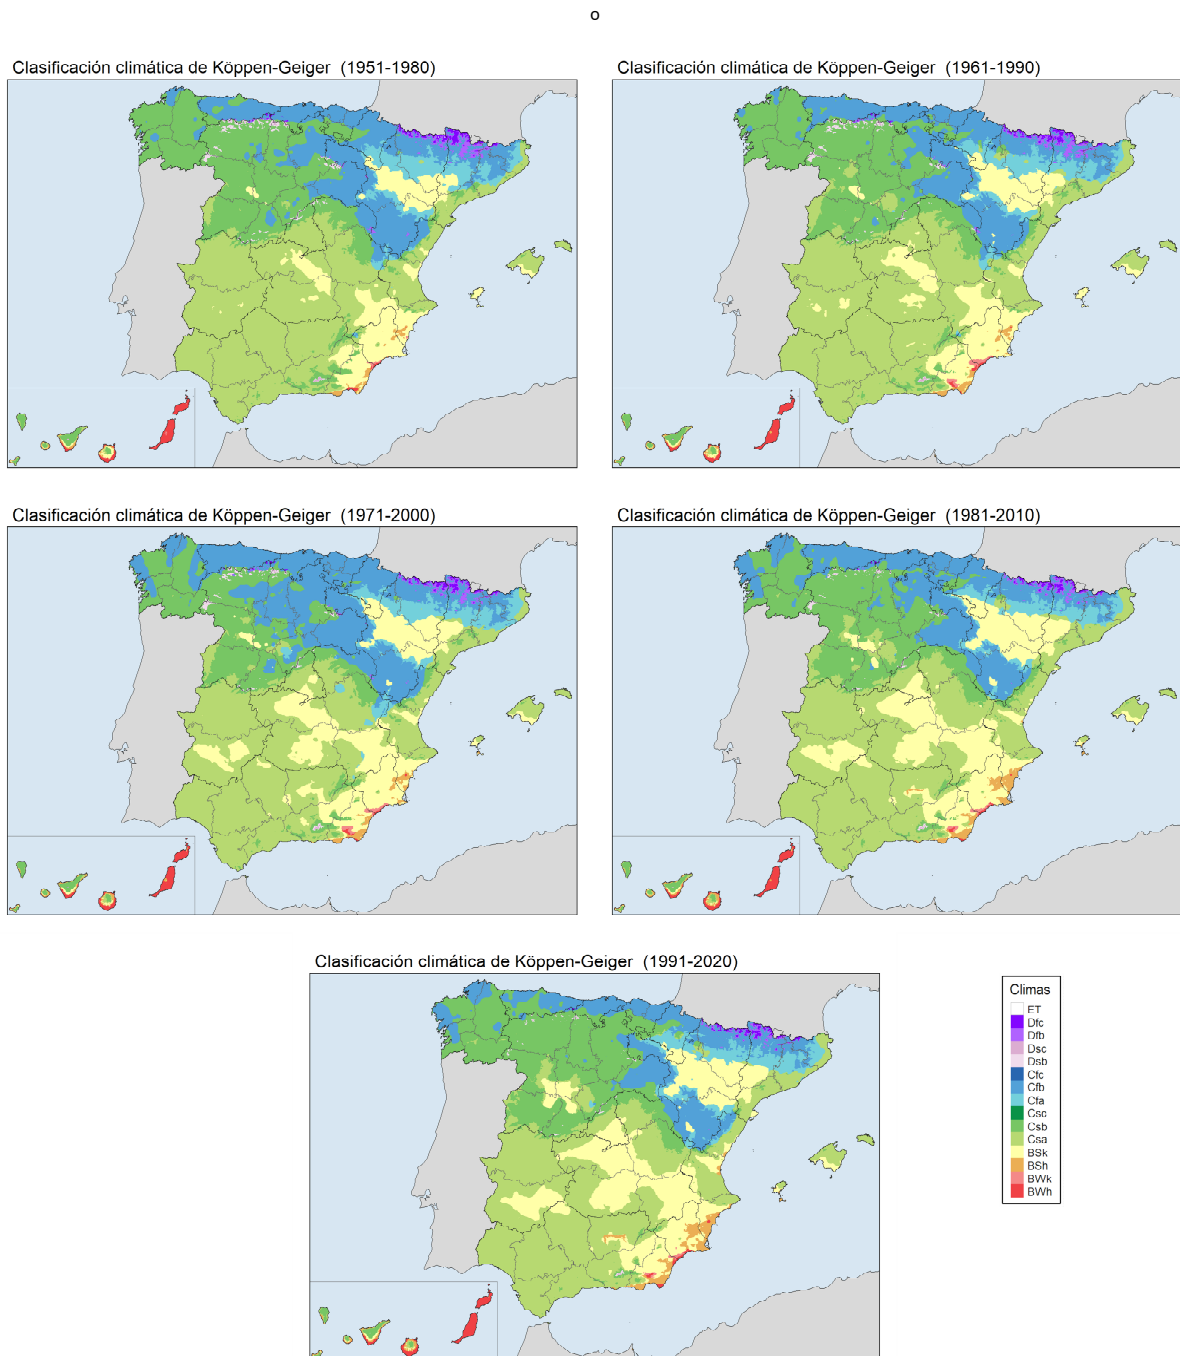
o

Clasificación climática de Köppen-Geiger (1951-1980)

Clasificación climática de Köppen-Geiger (1961-1990)

Clasificación climática de Köppen-Geiger (1971-2000)

Clasificación climática de Köppen-Geiger (1981-2010)

Clasificación climática de Köppen-Geiger (1991-2020)

Climas
ET
Dfc
Dfb
Dsc
Dsb
Cfc
Cfb
Cfa
Csc
Csb
Csa
BSk
BSh
BWk
BWh